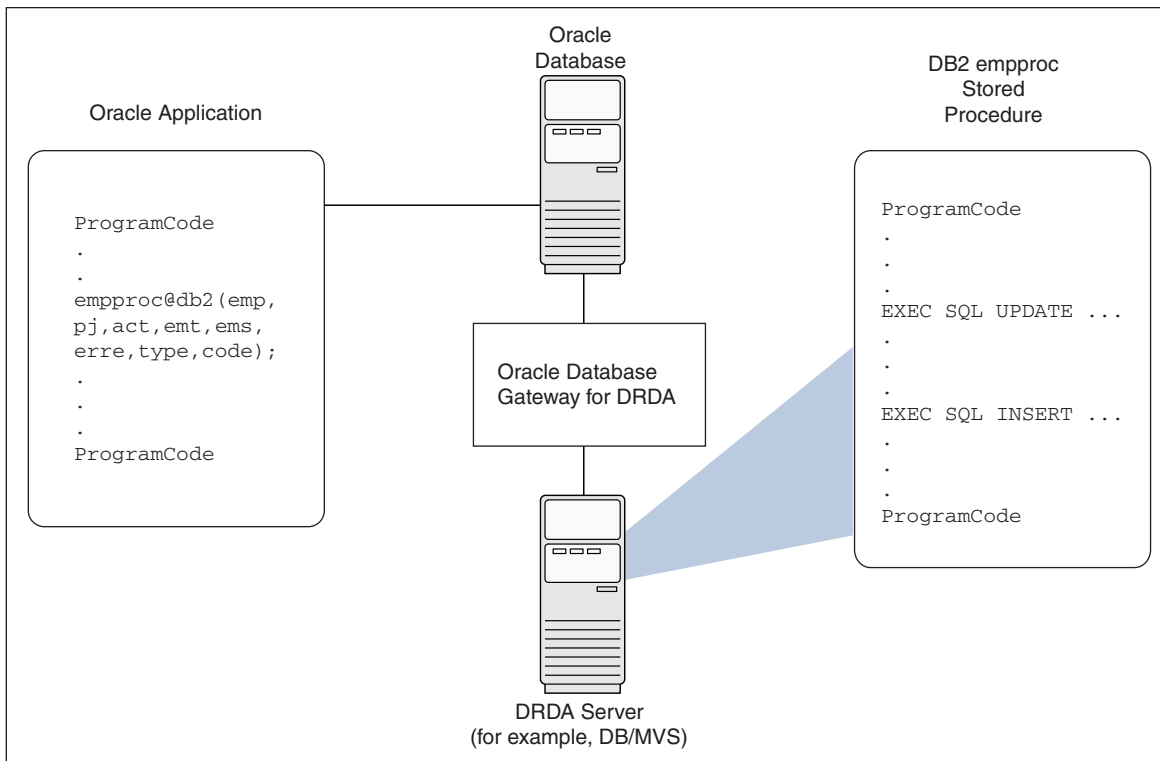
Oracle Database

Oracle Application

ProgramCode
.
.
empproc@db2(emp, pj,act,emt,ems, erre,type,code);
.
.
.
ProgramCode

Oracle Database Gateway for DRDA

DRDA Server (for example, DB/MVS)

DB2 empproc Stored Procedure

ProgramCode
.
.
.
EXEC SQL UPDATE ...
.
.
.
EXEC SQL INSERT ...
.
.
.
ProgramCode